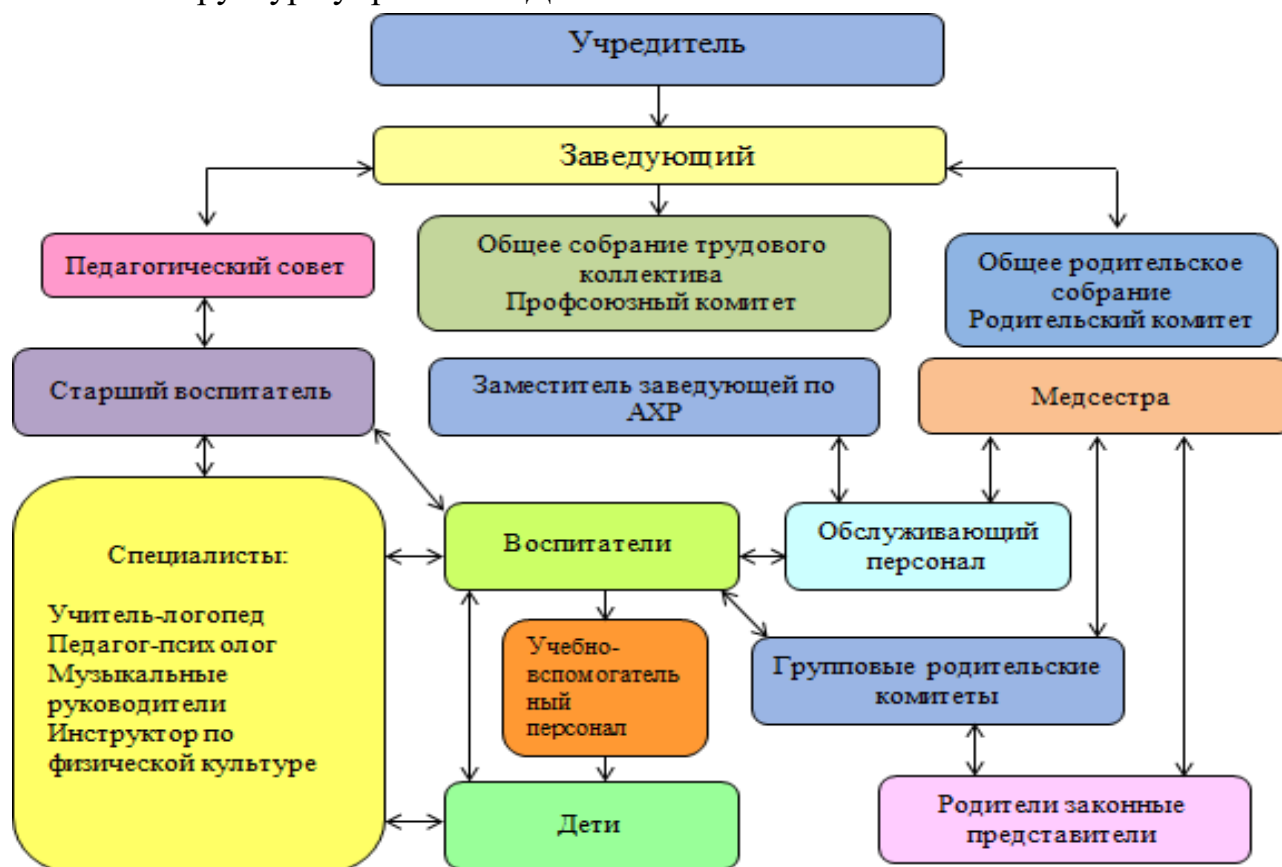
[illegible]

Учредитель

Заведующий

Педагогический совет

Общее собрание трудового коллектива Профсоюзный комитет

Общее родительское собрание Родительский комитет

Старший воспитатель

Заместитель заведующей по АХР

Медсестра

Специалисты:

Учитель-логопед
Педагог-психолог
Музыкальные руководители
Инструктор по физической культуре

Воспитатели

Обслуживающий персонал

Учебно-вспомогательный персонал

Групповые родительские комитеты

Дети

Родители законные представители